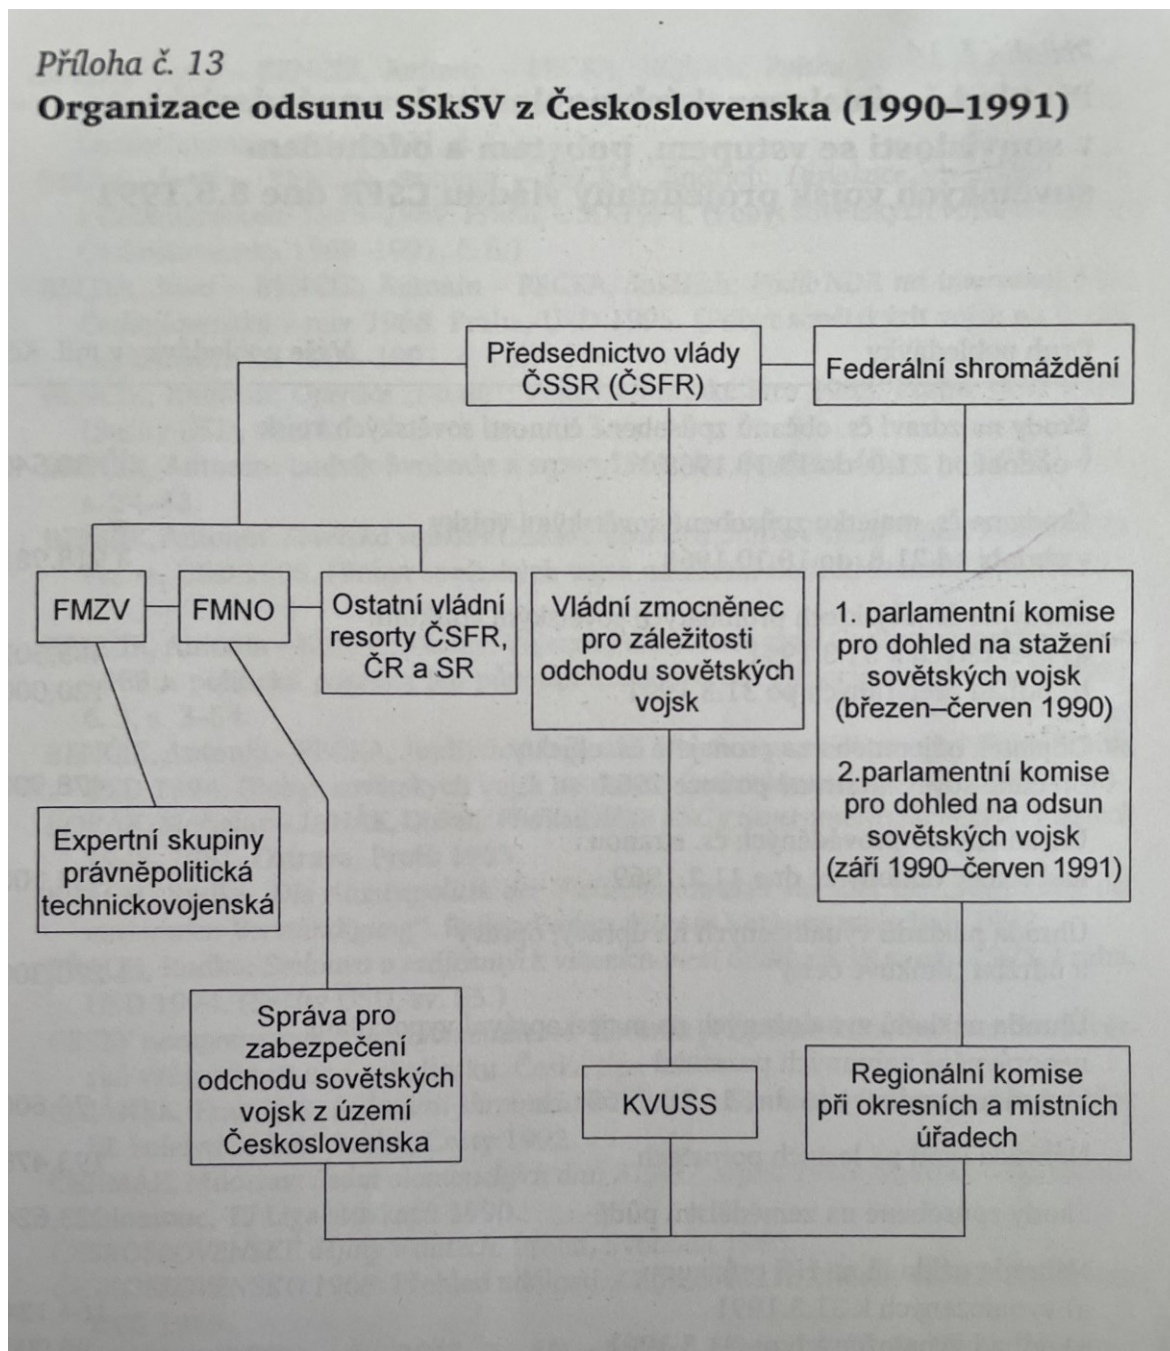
Příloha č. 13
Organizace odsunu SSkSV z Československa (1990–1991)

Předsednictvo vlády ČSSR (ČSFR)

Federální shromáždění

FMZV

FMNO

Ostatní vládní resorty ČSFR, ČR a SR

Vládní zmocněnec pro záležitosti odchodu sovětských vojsk

1. parlamentní komise pro dohled na stažení sovětských vojsk (březen–červen 1990)

2.parlamentní komise pro dohled na odsun sovětských vojsk (září 1990–červen 1991)

Expertní skupiny právněpolitická technickovojenská

Správa pro zabezpečení odchodu sovětských vojsk z území Československa

KVUSS

Regionální komise při okresních a místních úřadech